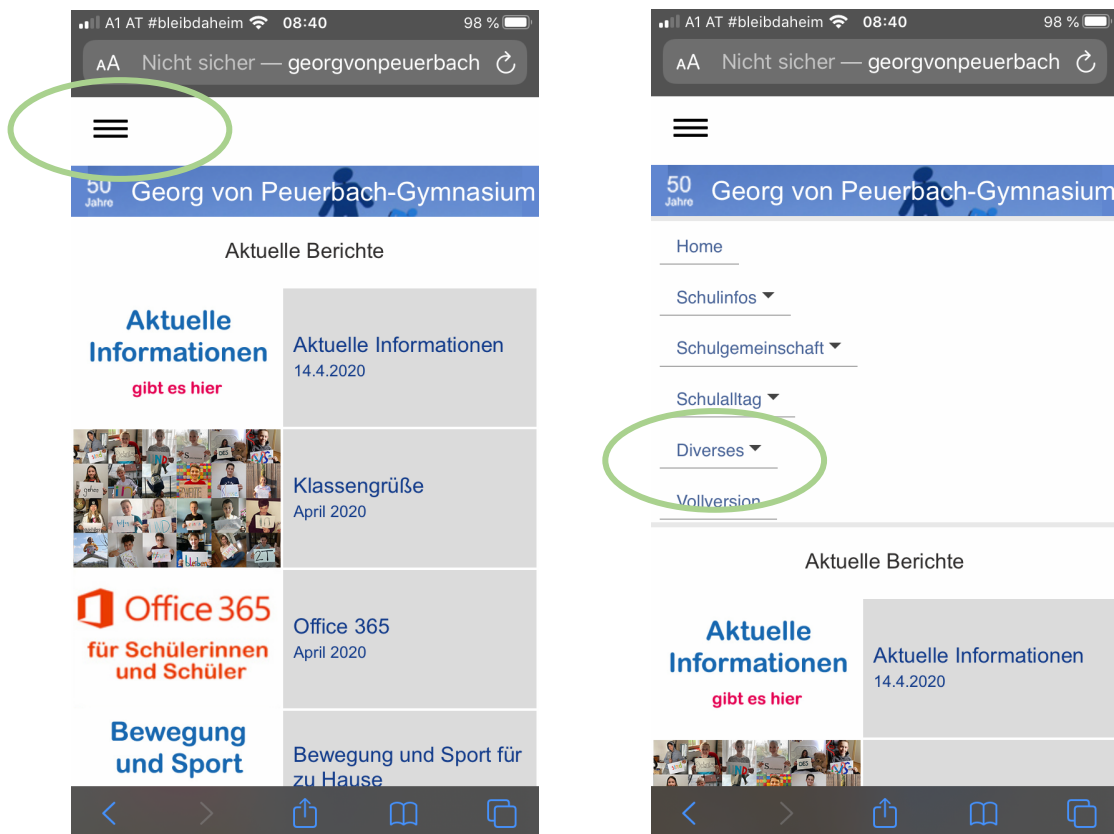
A1 AT #bleibdaheim 08:40 98 %

AA Nicht sicher — georgvonpeuerbach

50 Jahre Georg von Peuerbach-Gymnasium

Aktuelle Berichte

Aktuelle Informationen gibt es hier

Aktuelle Informationen
14.4.2020

Klassengrüße
April 2020

Office 365 für Schülerinnen und Schüler

Office 365
April 2020

Bewegung und Sport

Bewegung und Sport für zu Hause

A1 AT #bleibdaheim 08:40 98 %

AA Nicht sicher — georgvonpeuerbach

50 Jahre Georg von Peuerbach-Gymnasium

Home

Schulinfos

Schulgemeinschaft

Schulalltag

Diverses

Vollversion

Aktuelle Berichte

Aktuelle Informationen gibt es hier

Aktuelle Informationen
14.4.2020